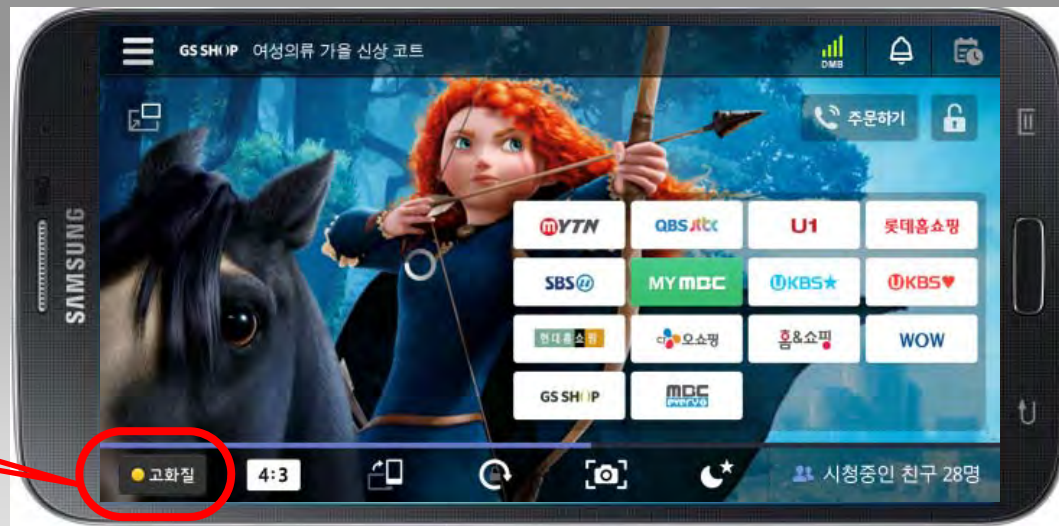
SAMSUNG

GS SHOP 여성의류 가을 신상 코트

DMB

주문하기

| YTN | QBS JTBC | U1 | 롯데홈쇼핑 |
|---|---|---|---|
| SBS | MY MBC | KBS★ | KBS♥ |
| 현대홈쇼핑 | CJ오쇼핑 | 홈&쇼핑 | WOW |
| GS SHOP | MBC every1 | | |

고화질 4:3

시청중인 친구 28명